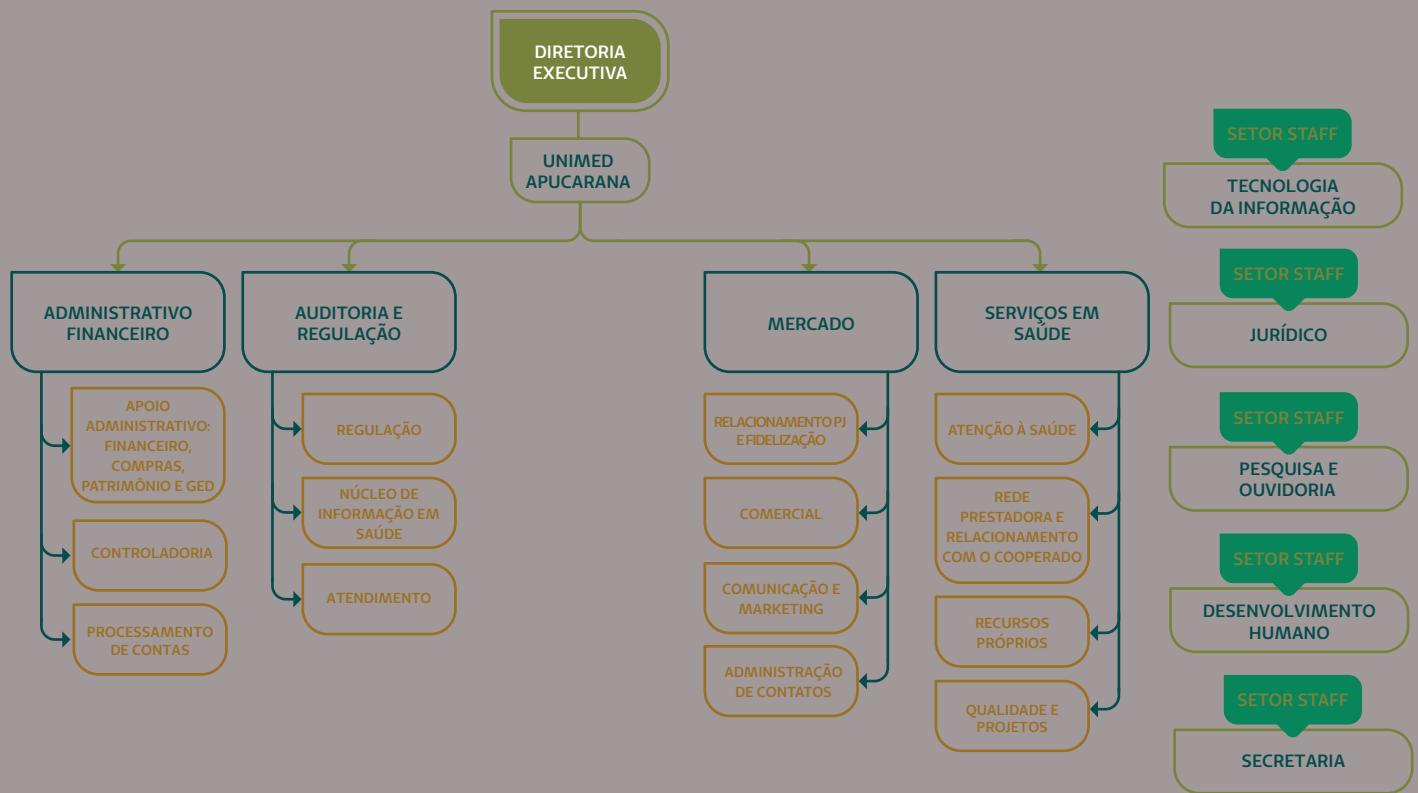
DIRETORIA EXECUTIVA

UNIMED APUCARANA

ADMINISTRATIVO FINANCEIRO

APOIO ADMINISTRATIVO: FINANCEIRO, COMPRAS, PATRIMÔNIO E GED

CONTROLADORIA

PROCESSAMENTO DE CONTAS

AUDITORIA E REGULAÇÃO

REGULAÇÃO

NÚCLEO DE INFORMAÇÃO EM SAÚDE

ATENDIMENTO

MERCADO

RELACIONAMENTO PJ E FIDELIZAÇÃO

COMERCIAL

COMUNICAÇÃO E MARKETING

ADMINISTRAÇÃO DE CONTATOS

SERVIÇOS EM SAÚDE

ATENÇÃO À SAÚDE

REDE PRESTADORA E RELACIONAMENTO COM O COOPERADO

RECURSOS PRÓPRIOS

QUALIDADE E PROJETOS

SETOR STAFF

TECNOLOGIA DA INFORMAÇÃO

SETOR STAFF

JURÍDICO

SETOR STAFF

PESQUISA E OUVIDORIA

SETOR STAFF

DESENVOLVIMENTO HUMANO

SETOR STAFF

SECRETARIA